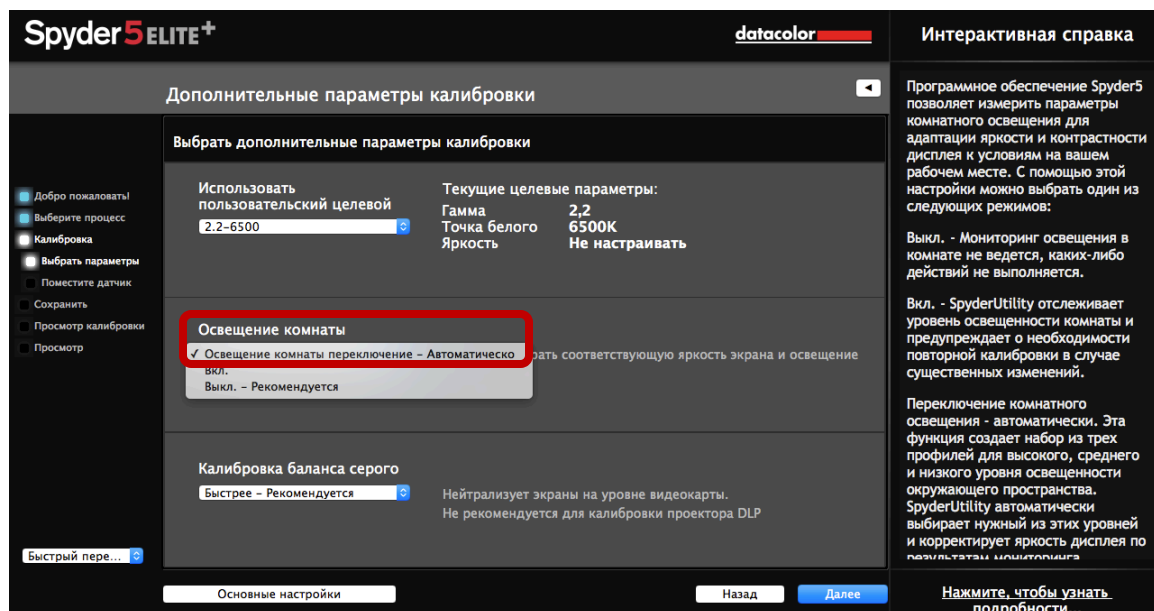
Spyder5ELITE+

datacolor

Интерактивная справка

Дополнительные параметры калибровки

Выбрать дополнительные параметры калибровки

Добро пожаловать!
Выберите процесс
Калибровка
Выбрать параметры
Поместите датчик
Сохранить
Просмотр калибровки
Просмотр

Использовать пользовательский целевой
2.2–6500

Текущие целевые параметры:
Гамма 2,2
Точка белого 6500K
Яркость Не настраивать

Освещение комнаты
✓ Освещение комнаты переключение – Автоматическо
Вкл.
Выкл. – Рекомендуется
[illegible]рать соответствующую яркость экрана и освещение

Калибровка баланса серого
Быстрее – Рекомендуется
Нейтрализует экраны на уровне видеокарты.
Не рекомендуется для калибровки проектора DLP

Быстрый пере...

Основные настройки

Назад

Далее

Программное обеспечение Spyder5 позволяет измерить параметры комнатного освещения для адаптации яркости и контрастности дисплея к условиям на вашем рабочем месте. С помощью этой настройки можно выбрать один из следующих режимов:

Выкл. - Мониторинг освещения в комнате не ведется, каких-либо действий не выполняется.

Вкл. - SpyderUtility отслеживает уровень освещенности комнаты и предупреждает о необходимости повторной калибровки в случае существенных изменений.

Переключение комнатного освещения - автоматически. Эта функция создает набор из трех профилей для высокого, среднего и низкого уровня освещенности окружающего пространства. SpyderUtility автоматически выбирает нужный из этих уровней и корректирует яркость дисплея по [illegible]

Нажмите, чтобы узнать подробности